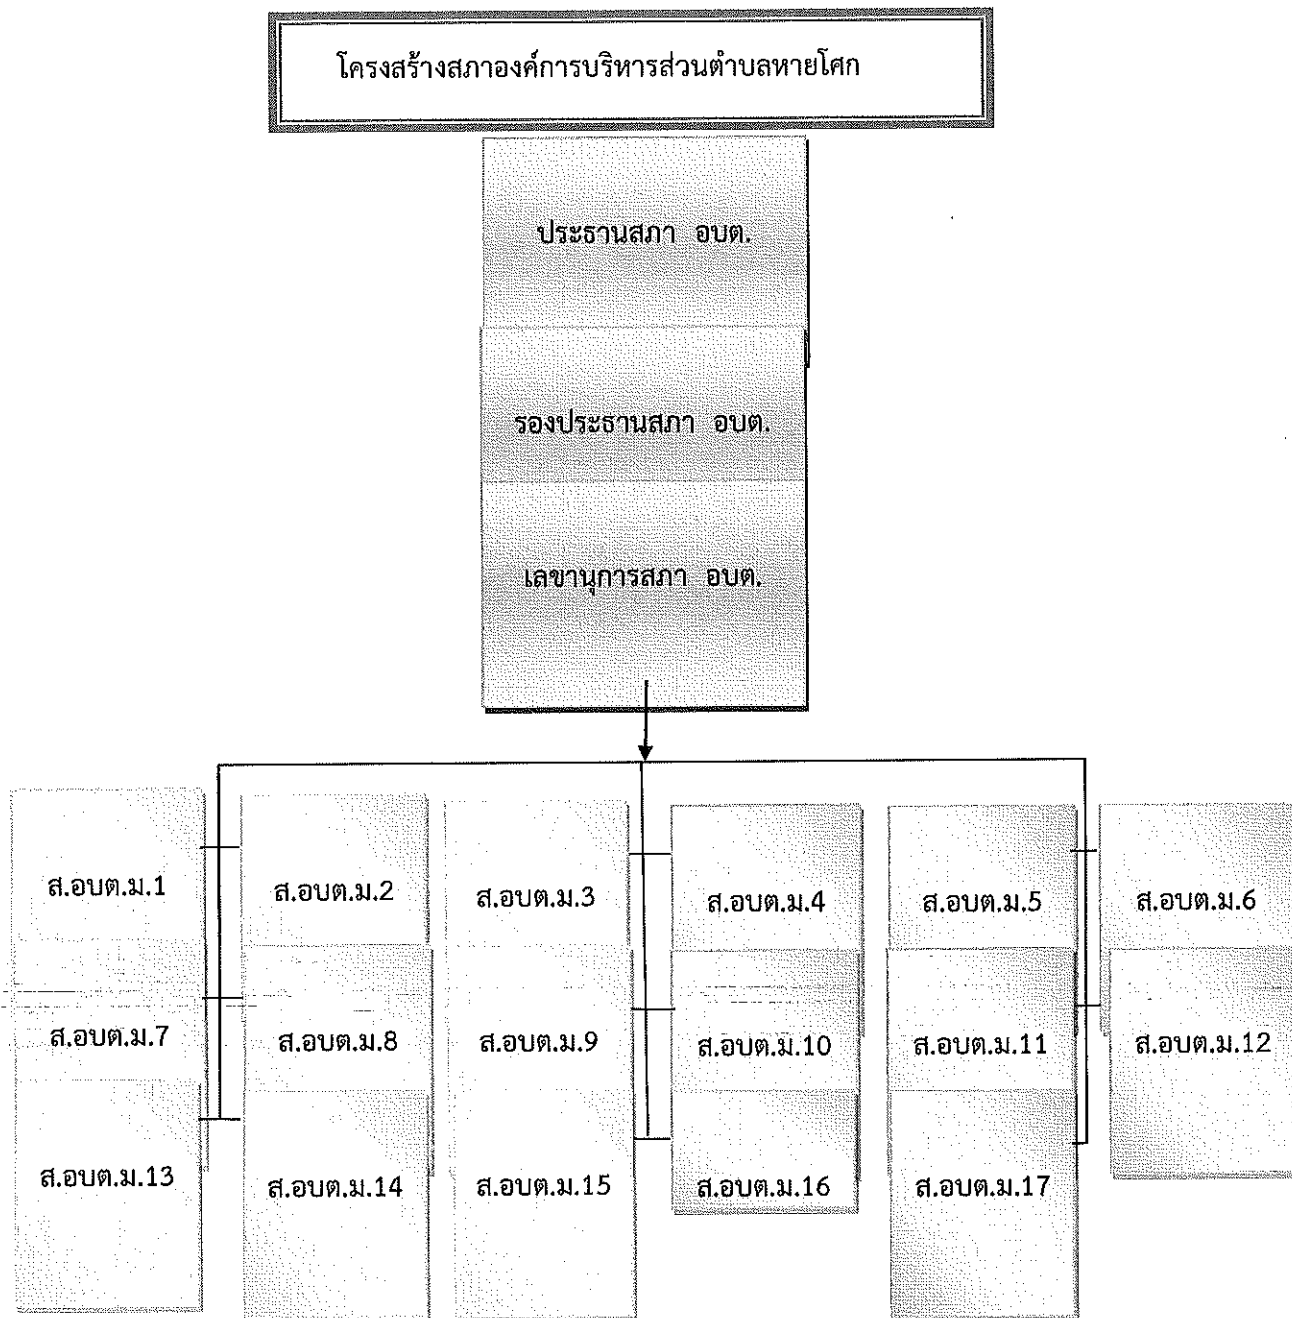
โครงสร้างสภาองค์การบริหารส่วนตำบลหายโศก

ประธานสภา อบต.

รองประธานสภา อบต.

เลขานุการสภา อบต.

ส.อบต.ม.1

ส.อบต.ม.2

ส.อบต.ม.3

ส.อบต.ม.4

ส.อบต.ม.5

ส.อบต.ม.6

ส.อบต.ม.7

ส.อบต.ม.8

ส.อบต.ม.9

ส.อบต.ม.10

ส.อบต.ม.11

ส.อบต.ม.12

ส.อบต.ม.13

ส.อบต.ม.14

ส.อบต.ม.15

ส.อบต.ม.16

ส.อบต.ม.17